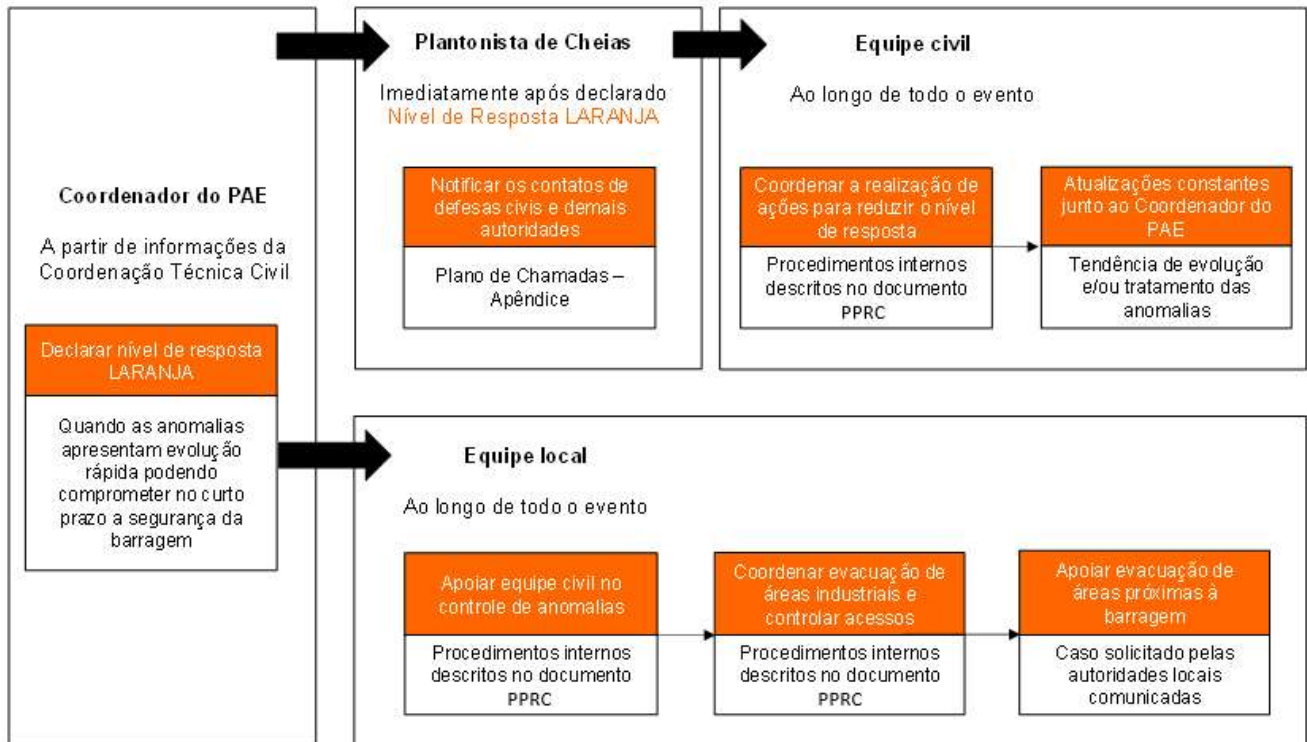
Coordenador do PAE

A partir de informações da Coordenação Técnica Civil

Declarar nível de resposta LARANJA

Quando as anomalias apresentam evolução rápida podendo comprometer no curto prazo a segurança da barragem

Plantonista de Cheias

Imediatamente após declarado Nível de Resposta LARANJA

Notificar os contatos de defesas civis e demais autoridades

Plano de Chamadas – Apêndice

Equipe civil

Ao longo de todo o evento

Coordenar a realização de ações para reduzir o nível de resposta

Procedimentos internos descritos no documento PPRC

Atualizações constantes junto ao Coordenador do PAE

Tendência de evolução e/ou tratamento das anomalias

Equipe local

Ao longo de todo o evento

Apoiar equipe civil no controle de anomalias

Procedimentos internos descritos no documento PPRC

Coordenar evacuação de áreas industriais e controlar acessos

Procedimentos internos descritos no documento PPRC

Apoiar evacuação de áreas próximas à barragem

Caso solicitado pelas autoridades locais comunicadas